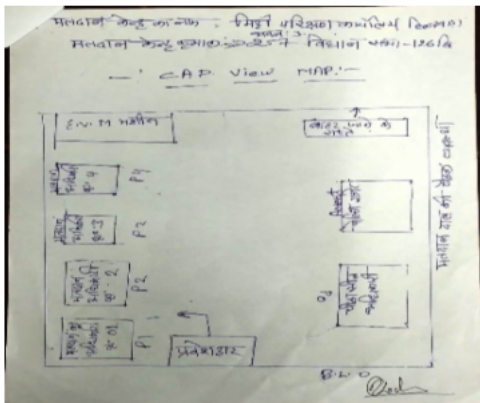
मतदान केन्द्र का नाम :- मिडिल प्राथमिक कार्यालय (हिस्सा 1) कमरा 3
मतदान केन्द्र क्रमांक :- 257 विधान सभा - 126 कि

— ' CAP View MAP. ' —

E.V.M मशीन

बाहर जाने के रास्ते

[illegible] 4
P3
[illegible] 3
P2
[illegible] 2
P2
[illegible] 1
P1
प्रवेशद्वार

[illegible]
P0
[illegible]

मतदान स्थल का बिल्डिंग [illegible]

B.L.O
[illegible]